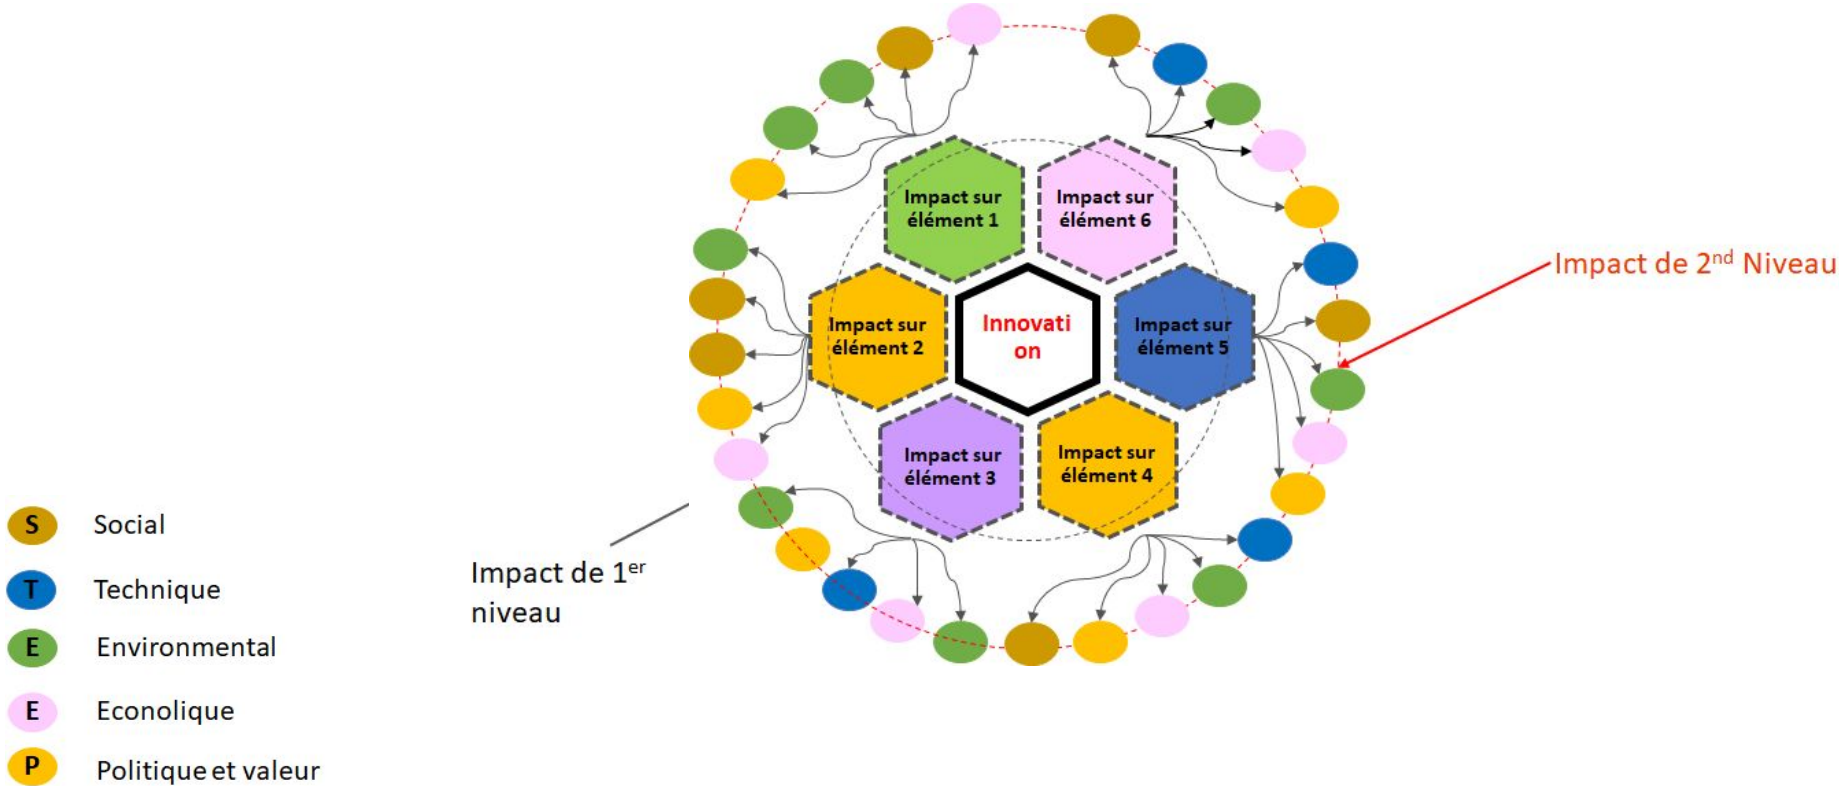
Impact sur élément 1

Impact sur élément 6

Impact sur élément 2

Innovati on

Impact sur élément 5

Impact sur élément 3

Impact sur élément 4

Impact de 2$^{nd}$ Niveau

Impact de 1$^{er}$ niveau

S Social

T Technique

E Environmental

E Econolique

P Politique et valeur